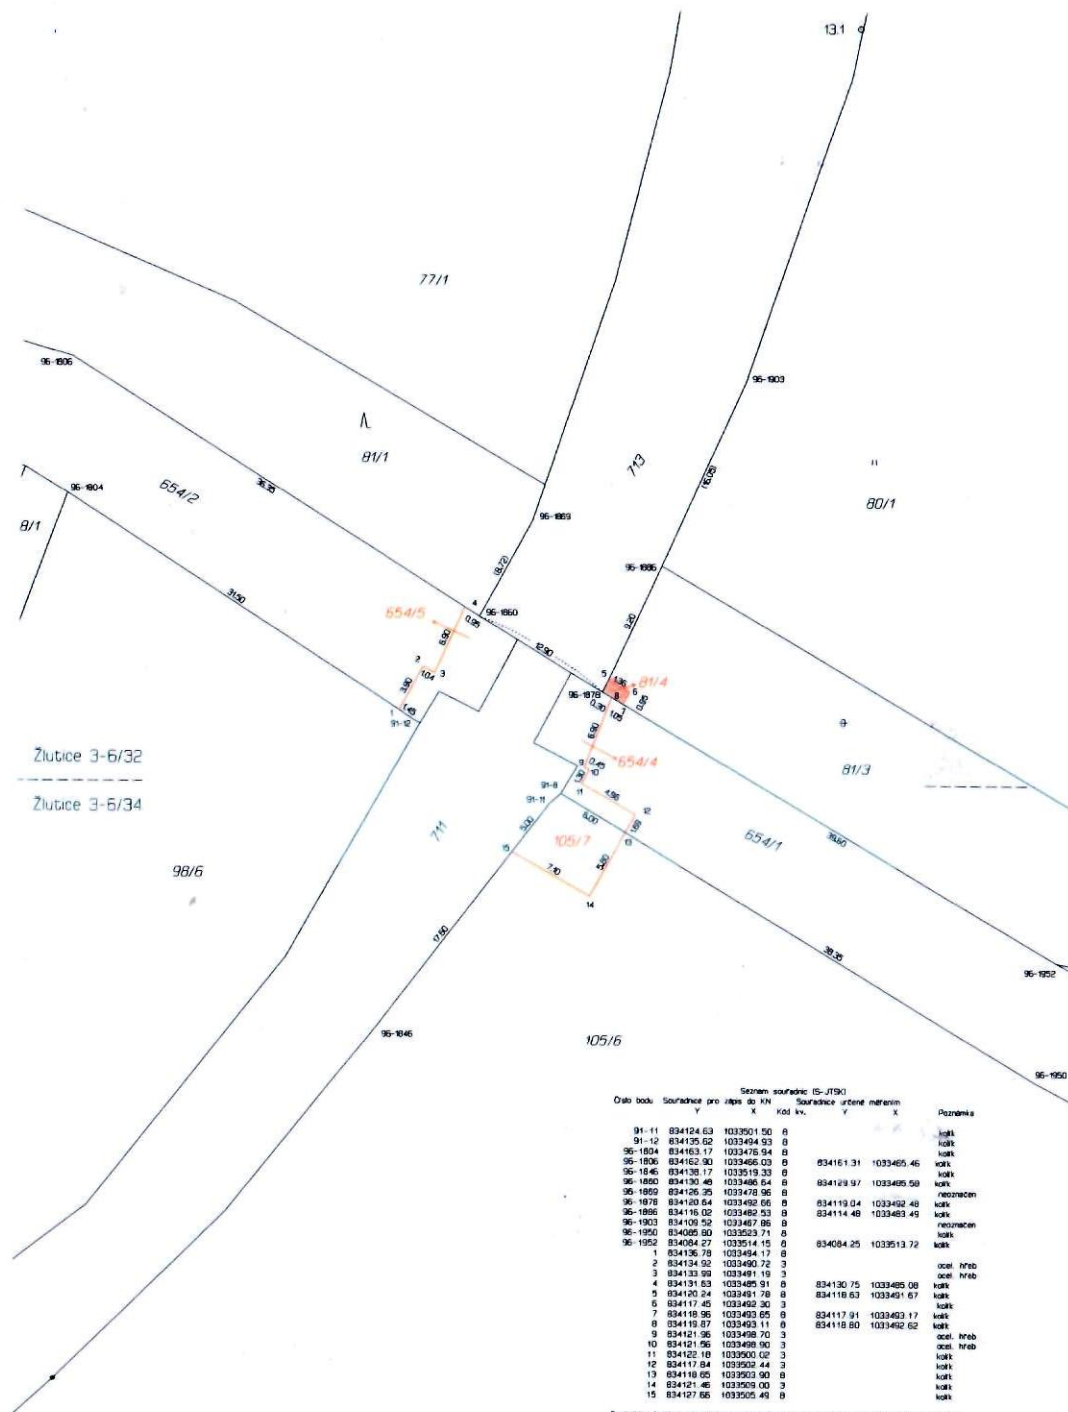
13.1

77/1

96-1806

96-1903

81/1

713

80/1

96-1804

654/2

36.35

16.05

96-1869

8/1

(8.72)

96-1886

31.50

4

96-1860

654/5

0.95

9.20

6.90

12.90

5

1.36

81/4

2

3

96-1878

8

6

1.04

0.30

0.95

3.90

1.05

1.45

1

91-12

6.90

654/4

Žlutice 3-6/32

9

0.45

10

81/3

Žlutice 3-6/34

91-8

1.30

11

91-11

4.95

12

711

5.00

6.00

1.69

654/1

16.60

13

105/7

15

5.60

98/6

7.10

14

17.50

39.35

96-1952

96-1846

105/6

96-1950

Seznam souřadnic (S-JTSK)

| Číslo bodu | Souřadnice pro zápis do KN Y | X | Kód kv. | Souřadnice určené měřením Y | X | Poznámka |
|---|---|---|---|---|---|---|
| 91-11 | 834124.63 | 1033501.50 | 8 | | | kolík |
| 91-12 | 834135.62 | 1033494.93 | 8 | | | kolík |
| 96-1804 | 834163.17 | 1033476.94 | 8 | | | kolík |
| 96-1806 | 834162.90 | 1033456.03 | 8 | 834161.31 | 1033465.46 | kolík |
| 96-1846 | 834138.17 | 1033519.33 | 8 | | | kolík |
| 96-1860 | 834130.48 | 1033486.64 | 8 | 834129.97 | 1033485.58 | kolík |
| 96-1869 | 834126.35 | 1033478.96 | 8 | | | neoznačen |
| 96-1878 | 834120.64 | 1033492.66 | 8 | 834119.04 | 1033492.48 | kolík |
| 96-1886 | 834116.02 | 1033482.53 | 8 | 834114.48 | 1033483.49 | kolík |
| 96-1903 | 834109.52 | 1033467.86 | 8 | | | neoznačen |
| 96-1950 | 834065.80 | 1033523.71 | 8 | | | kolík |
| 96-1952 | 834084.27 | 1033514.15 | 8 | 834084.25 | 1033513.72 | kolík |
| 1 | 834136.78 | 1033494.17 | 8 | | | |
| 2 | 834134.92 | 1033490.72 | 3 | | | ocel. hřeb |
| 3 | 834133.99 | 1033491.19 | 3 | | | ocel. hřeb |
| 4 | 834131.63 | 1033485.91 | 8 | 834130.75 | 1033485.08 | kolík |
| 5 | 834120.24 | 1033491.78 | 8 | 834118.63 | 1033491.67 | kolík |
| 6 | 834117.45 | 1033492.30 | 3 | | | kolík |
| 7 | 834118.96 | 1033493.65 | 8 | 834117.91 | 1033493.17 | kolík |
| 8 | 834119.87 | 1033493.11 | 8 | 834118.80 | 1033492.62 | kolík |
| 9 | 834121.96 | 1033498.70 | 3 | | | ocel. hřeb |
| 10 | 834121.56 | 1033498.90 | 3 | | | ocel. hřeb |
| 11 | 834122.18 | 1033500.02 | 3 | | | kolík |
| 12 | 834117.84 | 1033502.44 | 3 | | | kolík |
| 13 | 834118.65 | 1033503.90 | 8 | | | kolík |
| 14 | 834121.46 | 1033509.00 | 3 | | | kolík |
| 15 | 834127.66 | 1033505.49 | 8 | | | kolík |